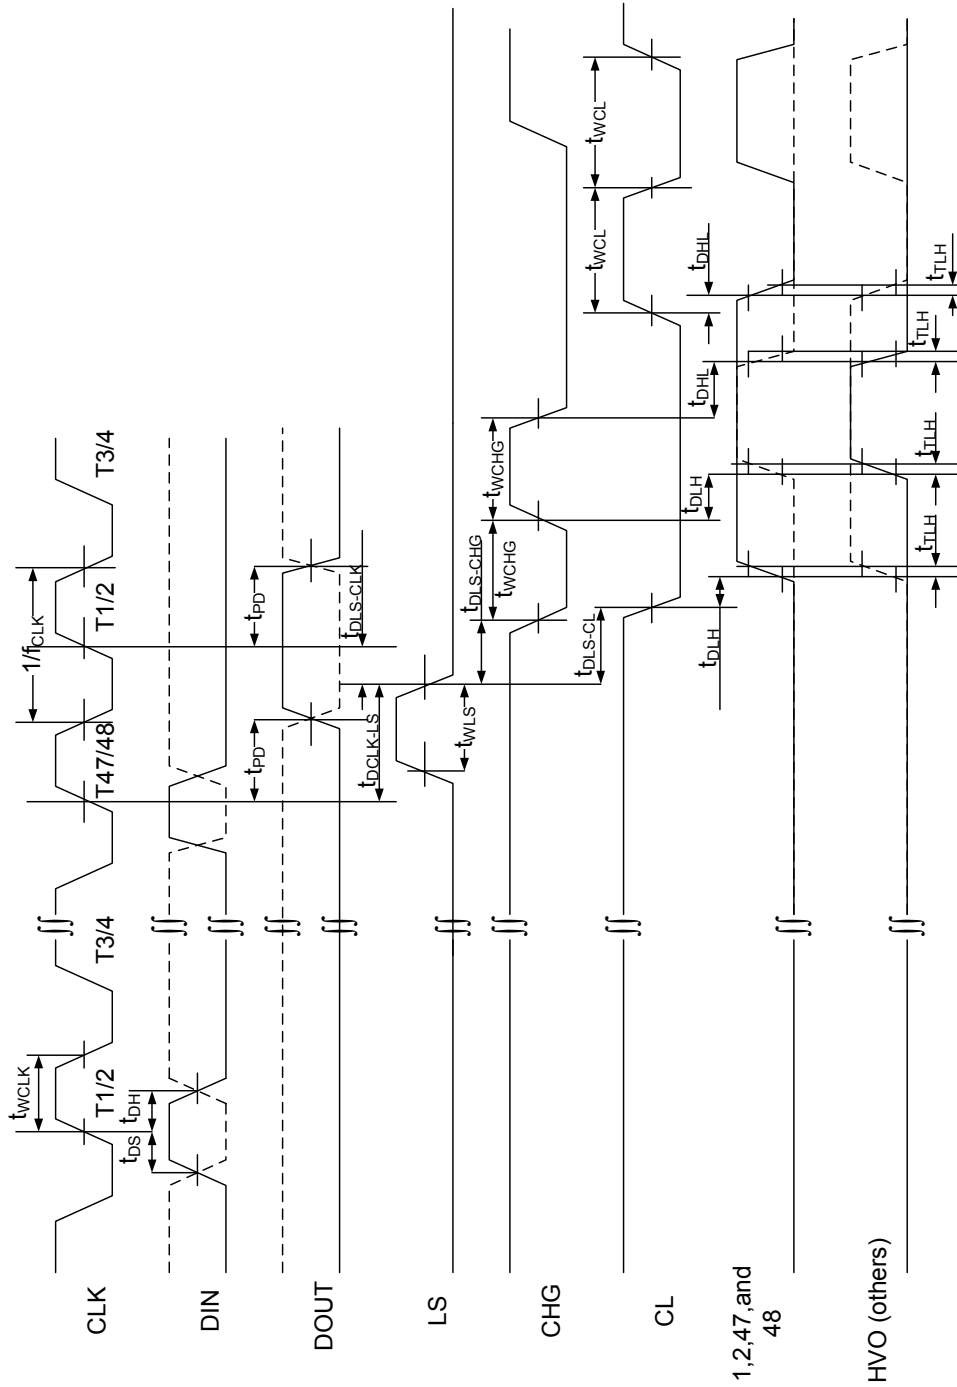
CLK
DIN
DOUT
LS
CHG
CL
1,2,47,and 48
HVO (others)

$t_{WCLK}$
T1/2
$t_{DHI}$
$t_{DS}$
T3/4
T47/48
$1/f_{CLK}$
T1/2
T3/4
$t_{PD}$
$t_{PD}$
$t_{DCLK-LS}$
$t_{DLS-CLK}$
$t_{WLS}$
$t_{DLS-CHG}$
$t_{WCHG}$
$t_{WCHG}$
$t_{DLS-CL}$
$t_{DLH}$
$t_{DLH}$
$t_{DHL}$
$t_{DHL}$
$t_{WCL}$
$t_{WCL}$
$t_{TLH}$
$t_{TLH}$
$t_{TLH}$
$t_{TLH}$